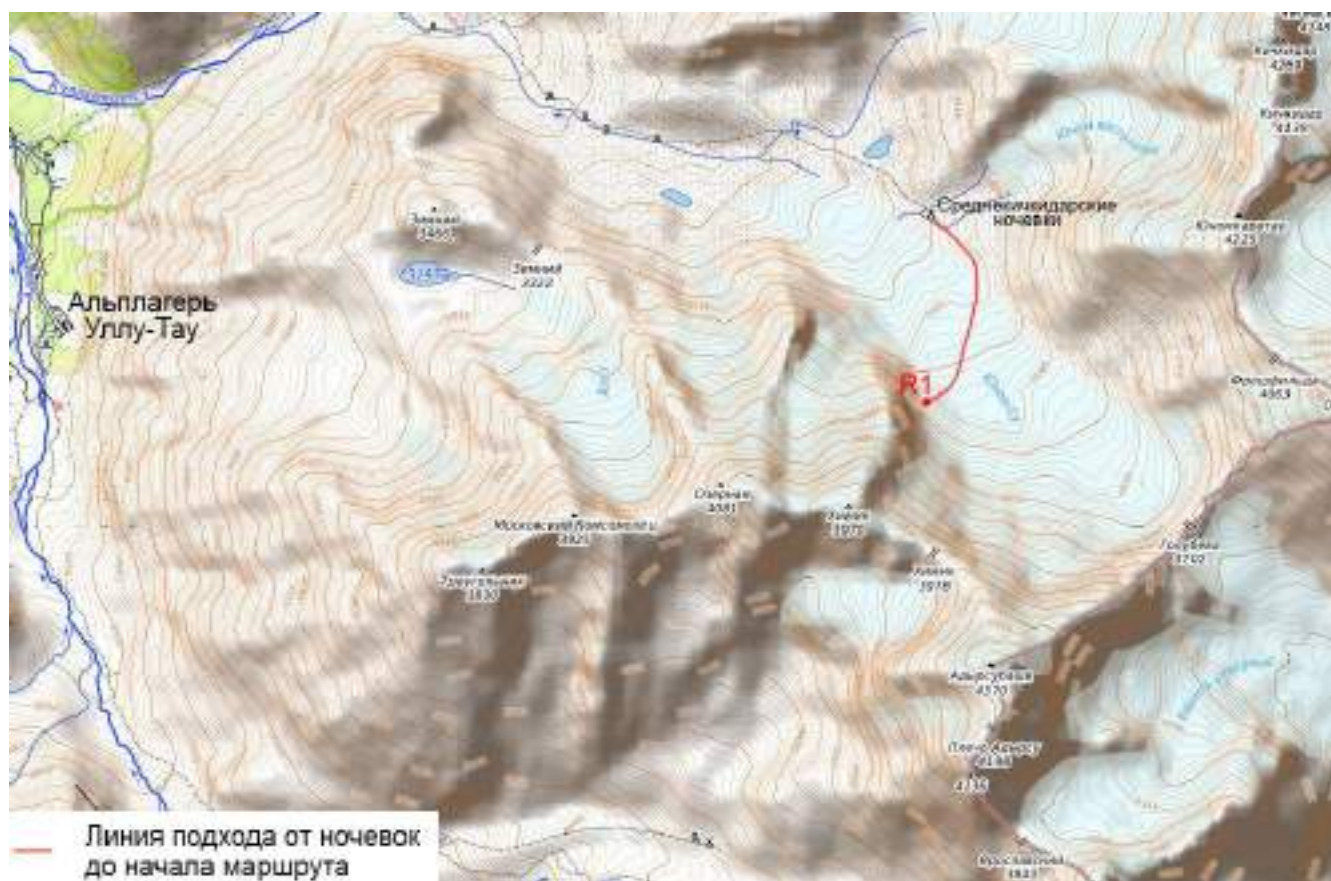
Альплагерь
Уллу-Тау

Среднекичмидарские
ночевки

R1

Зимний
3460

Зимний
3222

Северная
4081

Московский Комсомолец
3820

Южная
3970

Южная
3916

Урал
4225

Фолиофильная
4063

Голубина
3792

Азау-Суыкан
4370

Пик о. Азау
4148

4335

Ярославская
3823

4744

4263

4326

Линия подхода от ночевок
до начала маршрута